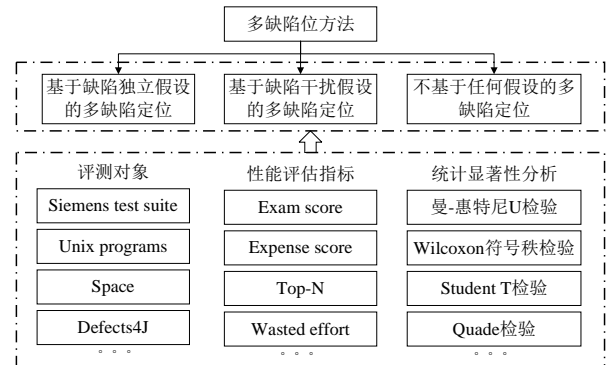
多缺陷位方法

基于缺陷独立假设的多缺陷定位

基于缺陷干扰假设的多缺陷定位

不基于任何假设的多缺陷定位

评测对象

Siemens test suite

Unix programs

Space

Defects4J

。。。

性能评估指标

Exam score

Expense score

Top-N

Wasted effort

。。。

统计显著性分析

曼-惠特尼U检验

Wilcoxon符号秩检验

Student T检验

Quade检验

。。。